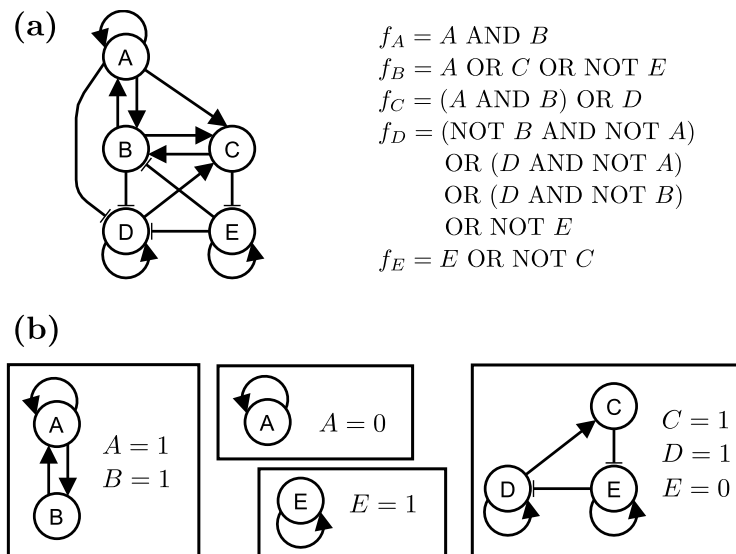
(a)

A

B

C

D

E

$f_A = A \text{ AND } B$
$f_B = A \text{ OR } C \text{ OR NOT } E$
$f_C = (A \text{ AND } B) \text{ OR } D$
$f_D = (\text{NOT } B \text{ AND NOT } A)$
$\text{OR } (D \text{ AND NOT } A)$
$\text{OR } (D \text{ AND NOT } B)$
$\text{OR NOT } E$
$f_E = E \text{ OR NOT } C$

(b)

A

B

$A = 1$
$B = 1$

A

$A = 0$

E

$E = 1$

C

D

E

$C = 1$
$D = 1$
$E = 0$